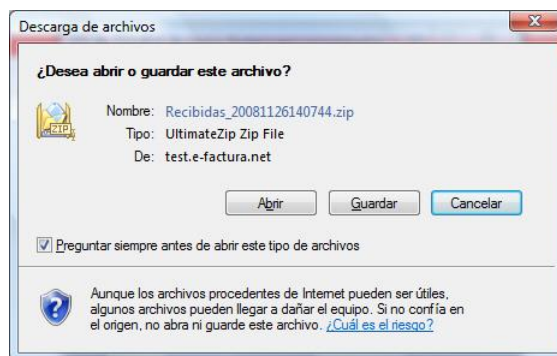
Descarga de archivos

¿Desea abrir o guardar este archivo?

ZIP

Nombre: Recibidas_20081126140744.zip
Tipo: UltimateZip Zip File
De: test.e-factura.net

Abrir | Guardar | Cancelar

Preguntar siempre antes de abrir este tipo de archivos

Aunque los archivos procedentes de Internet pueden ser útiles, algunos archivos pueden llegar a dañar el equipo. Si no confía en el origen, no abra ni guarde este archivo. ¿Cuál es el riesgo?